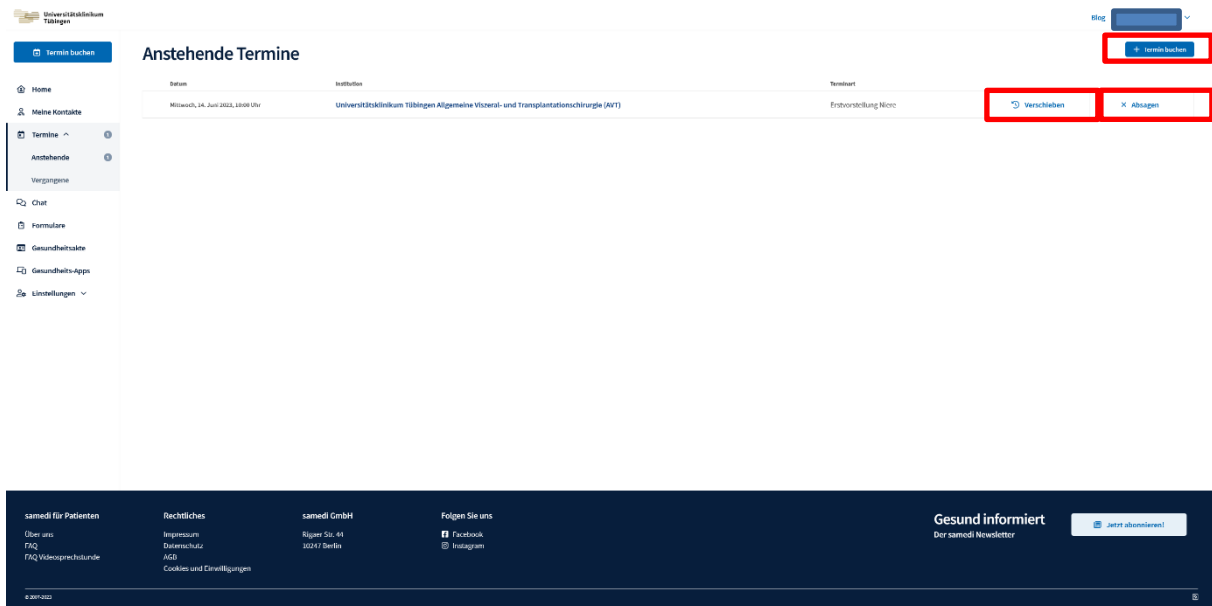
Universitätsklinikum Tübingen

Blog

Termin buchen

Anstehende Termine

+ Termin buchen

Home
Meine Kontakte
Termine
Anstehende
Vergangene
Chat
Formulare
Gesundheitsakte
Gesundheits-Apps
Einstellungen

| Datum | Institution | Terminart | | |
|---|---|---|---|---|
| Mittwoch, 14. Juni 2023, 10:00 Uhr | Universitätsklinikum Tübingen Allgemeine Viszeral- und Transplantationschirurgie (AVT) | Erstvorstellung Niere | Verschieben | × Absagen |

samedi für Patienten
Über uns
FAQ
FAQ Videosprechstunde

Rechtliches
Impressum
Datenschutz
AGB
Cookies und Einwilligungen

samedi GmbH
Rigaer Str. 44
10247 Berlin

Folgen Sie uns
Facebook
Instagram

Gesund informiert
Der samedi Newsletter

Jetzt abonnieren!

© 2007-2023